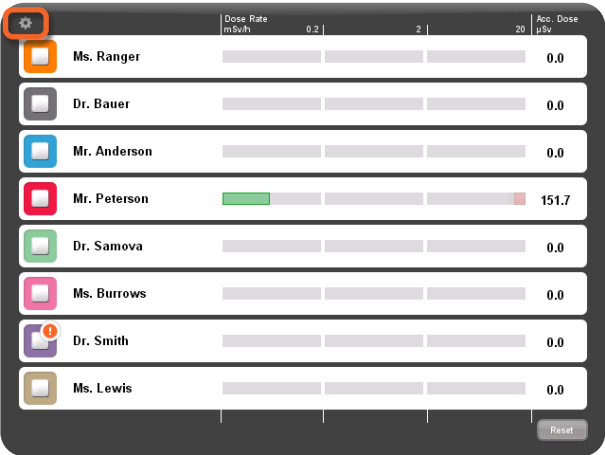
Dose Rate
mSv/h 0.2 2 20

Acc. Dose
µSv

| | | |
|---|---|---|
| Ms. Ranger | | 0.0 |
| Dr. Bauer | | 0.0 |
| Mr. Anderson | | 0.0 |
| Mr. Peterson | | 151.7 |
| Dr. Samova | | 0.0 |
| Ms. Burrows | | 0.0 |
| Dr. Smith | | 0.0 |
| Ms. Lewis | | 0.0 |

Reset